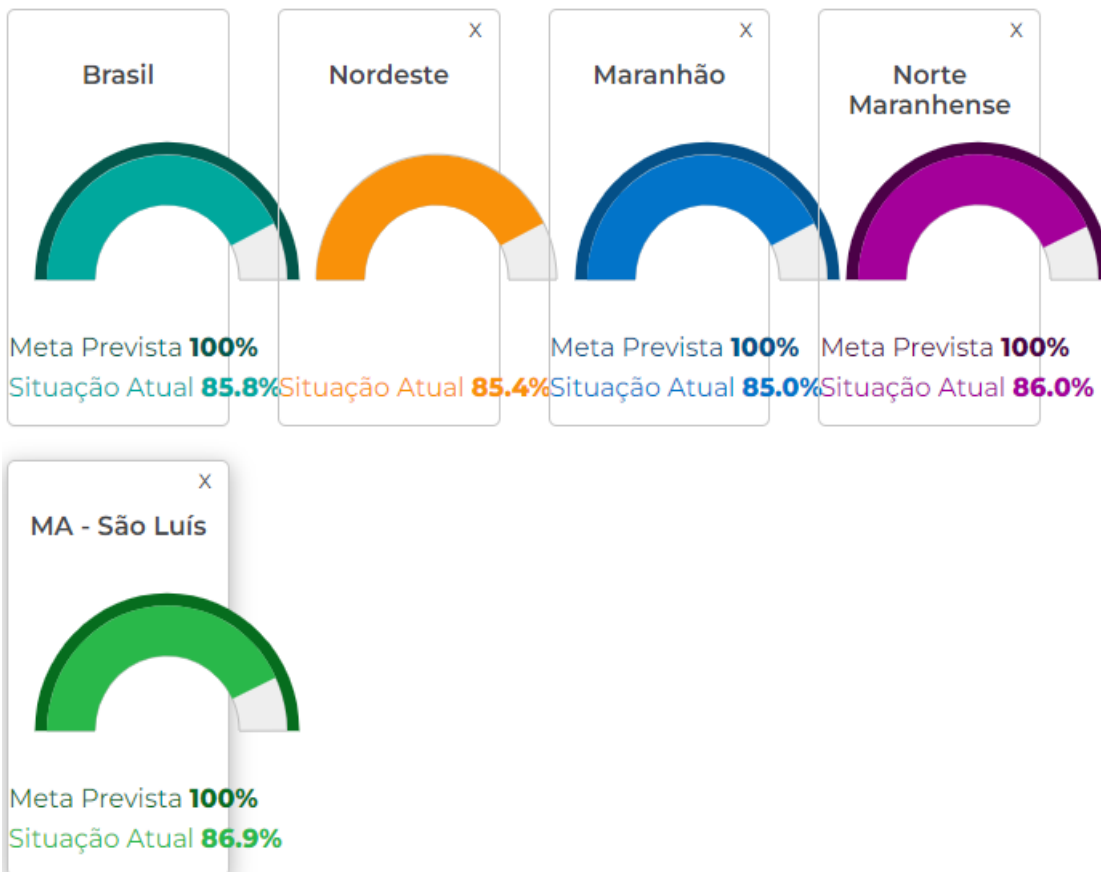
Brasil

Meta Prevista **100%**
Situação Atual **85.8%**

X

Nordeste

Situação Atual **85.4%**

X

Maranhão

Meta Prevista **100%**
Situação Atual **85.0%**

X

Norte Maranhense

Meta Prevista **100%**
Situação Atual **86.0%**

X

MA - São Luís

Meta Prevista **100%**
Situação Atual **86.9%**